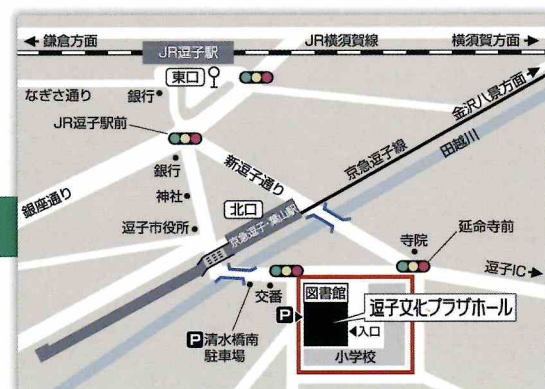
◄ 鎌倉方面
JR逗子駅
JR横須賀線
横須賀方面 ►
東口
なぎさ通り
銀行
金沢八景方面
JR逗子駅前
田越川
京急逗子線
銀行
新逗子通り
神社
銀座通り
逗子市役所
北口
京急逗子・葉山駅
延命寺前
寺院
逗子IC
交番
図書館
P
逗子文化プラザホール
◄入口
P 清水橋南駐車場
小学校